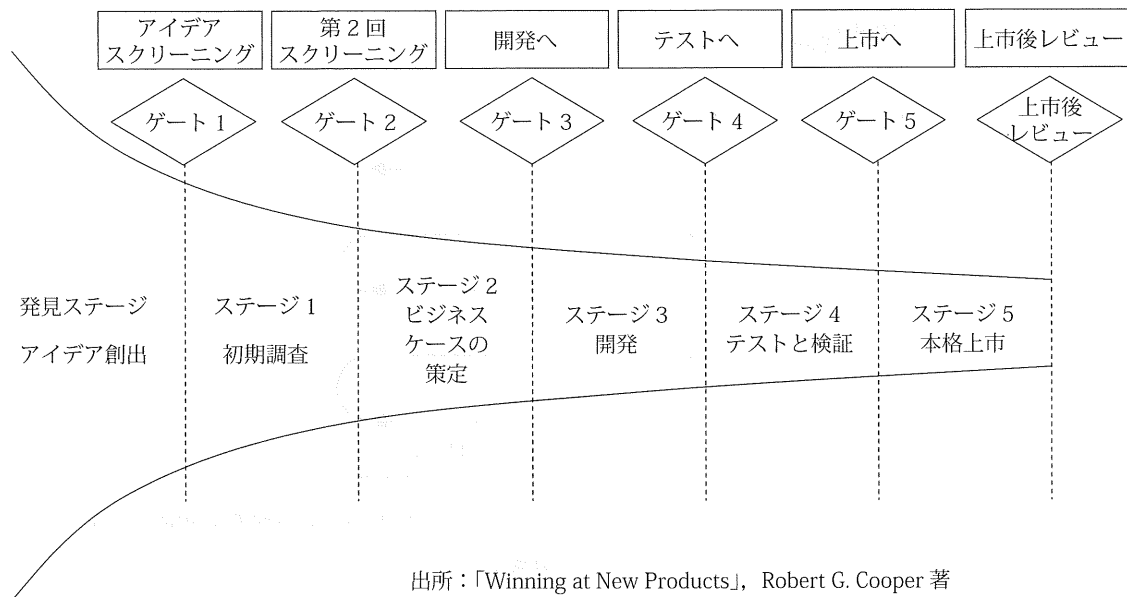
アイデアスクリーニング

第２回スクリーニング

開発へ

テストへ

上市へ

上市後レビュー

ゲート１

ゲート２

ゲート３

ゲート４

ゲート５

上市後レビュー

発見ステージ
アイデア創出

ステージ１
初期調査

ステージ２
ビジネスケースの策定

ステージ３
開発

ステージ４
テストと検証

ステージ５
本格上市

出所：「Winning at New Products」，Robert G. Cooper 著